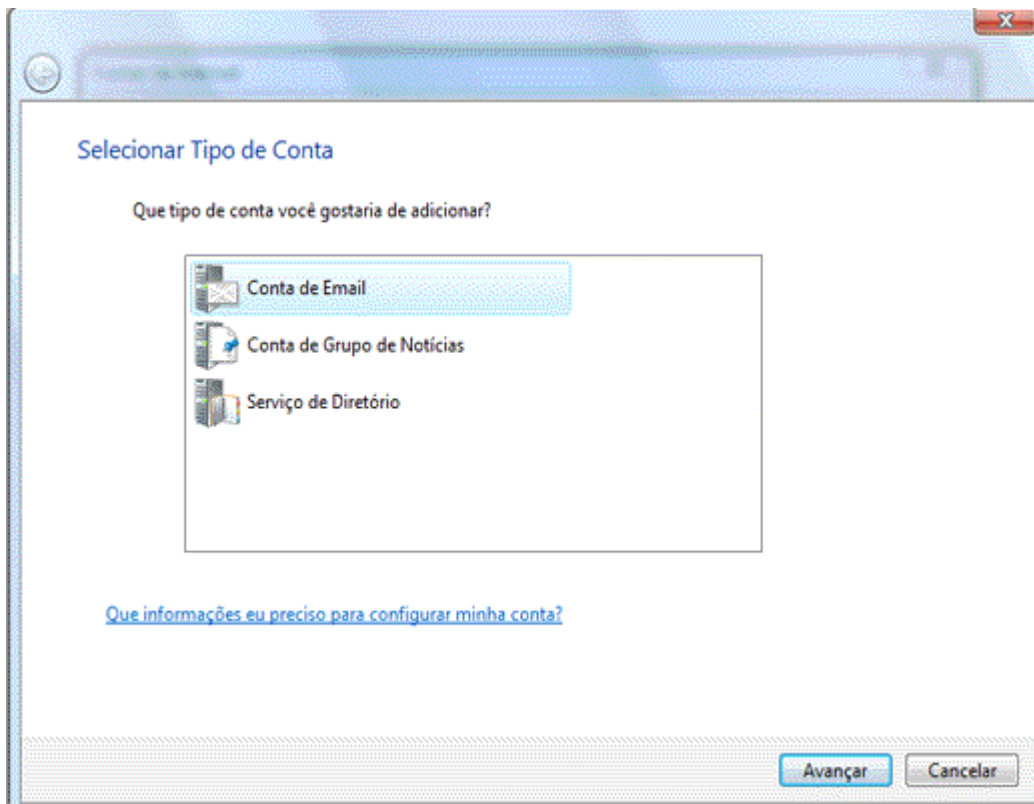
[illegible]

Selecionar Tipo de Conta

Que tipo de conta você gostaria de adicionar?

Conta de Email

Conta de Grupo de Notícias

Serviço de Diretório

Que informações eu preciso para configurar minha conta?

Avançar

Cancelar